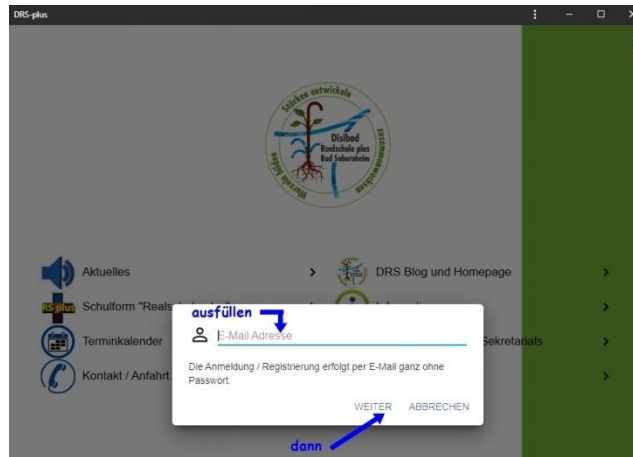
DRS-plus

Stärken entwickeln
Disibod Realschule plus Bad Sobernheim
zusammenwachsen
Wurzeln bilden

Aktuelles
DRS Blog und Homepage
Schulform "Reals
Terminkalender
Sekretariats
Kontakt / Anfahrt

ausfüllen
E-Mail Adresse
Die Anmeldung / Registrierung erfolgt per E-Mail ganz ohne Passwort.
WEITER ABBRECHEN
dann